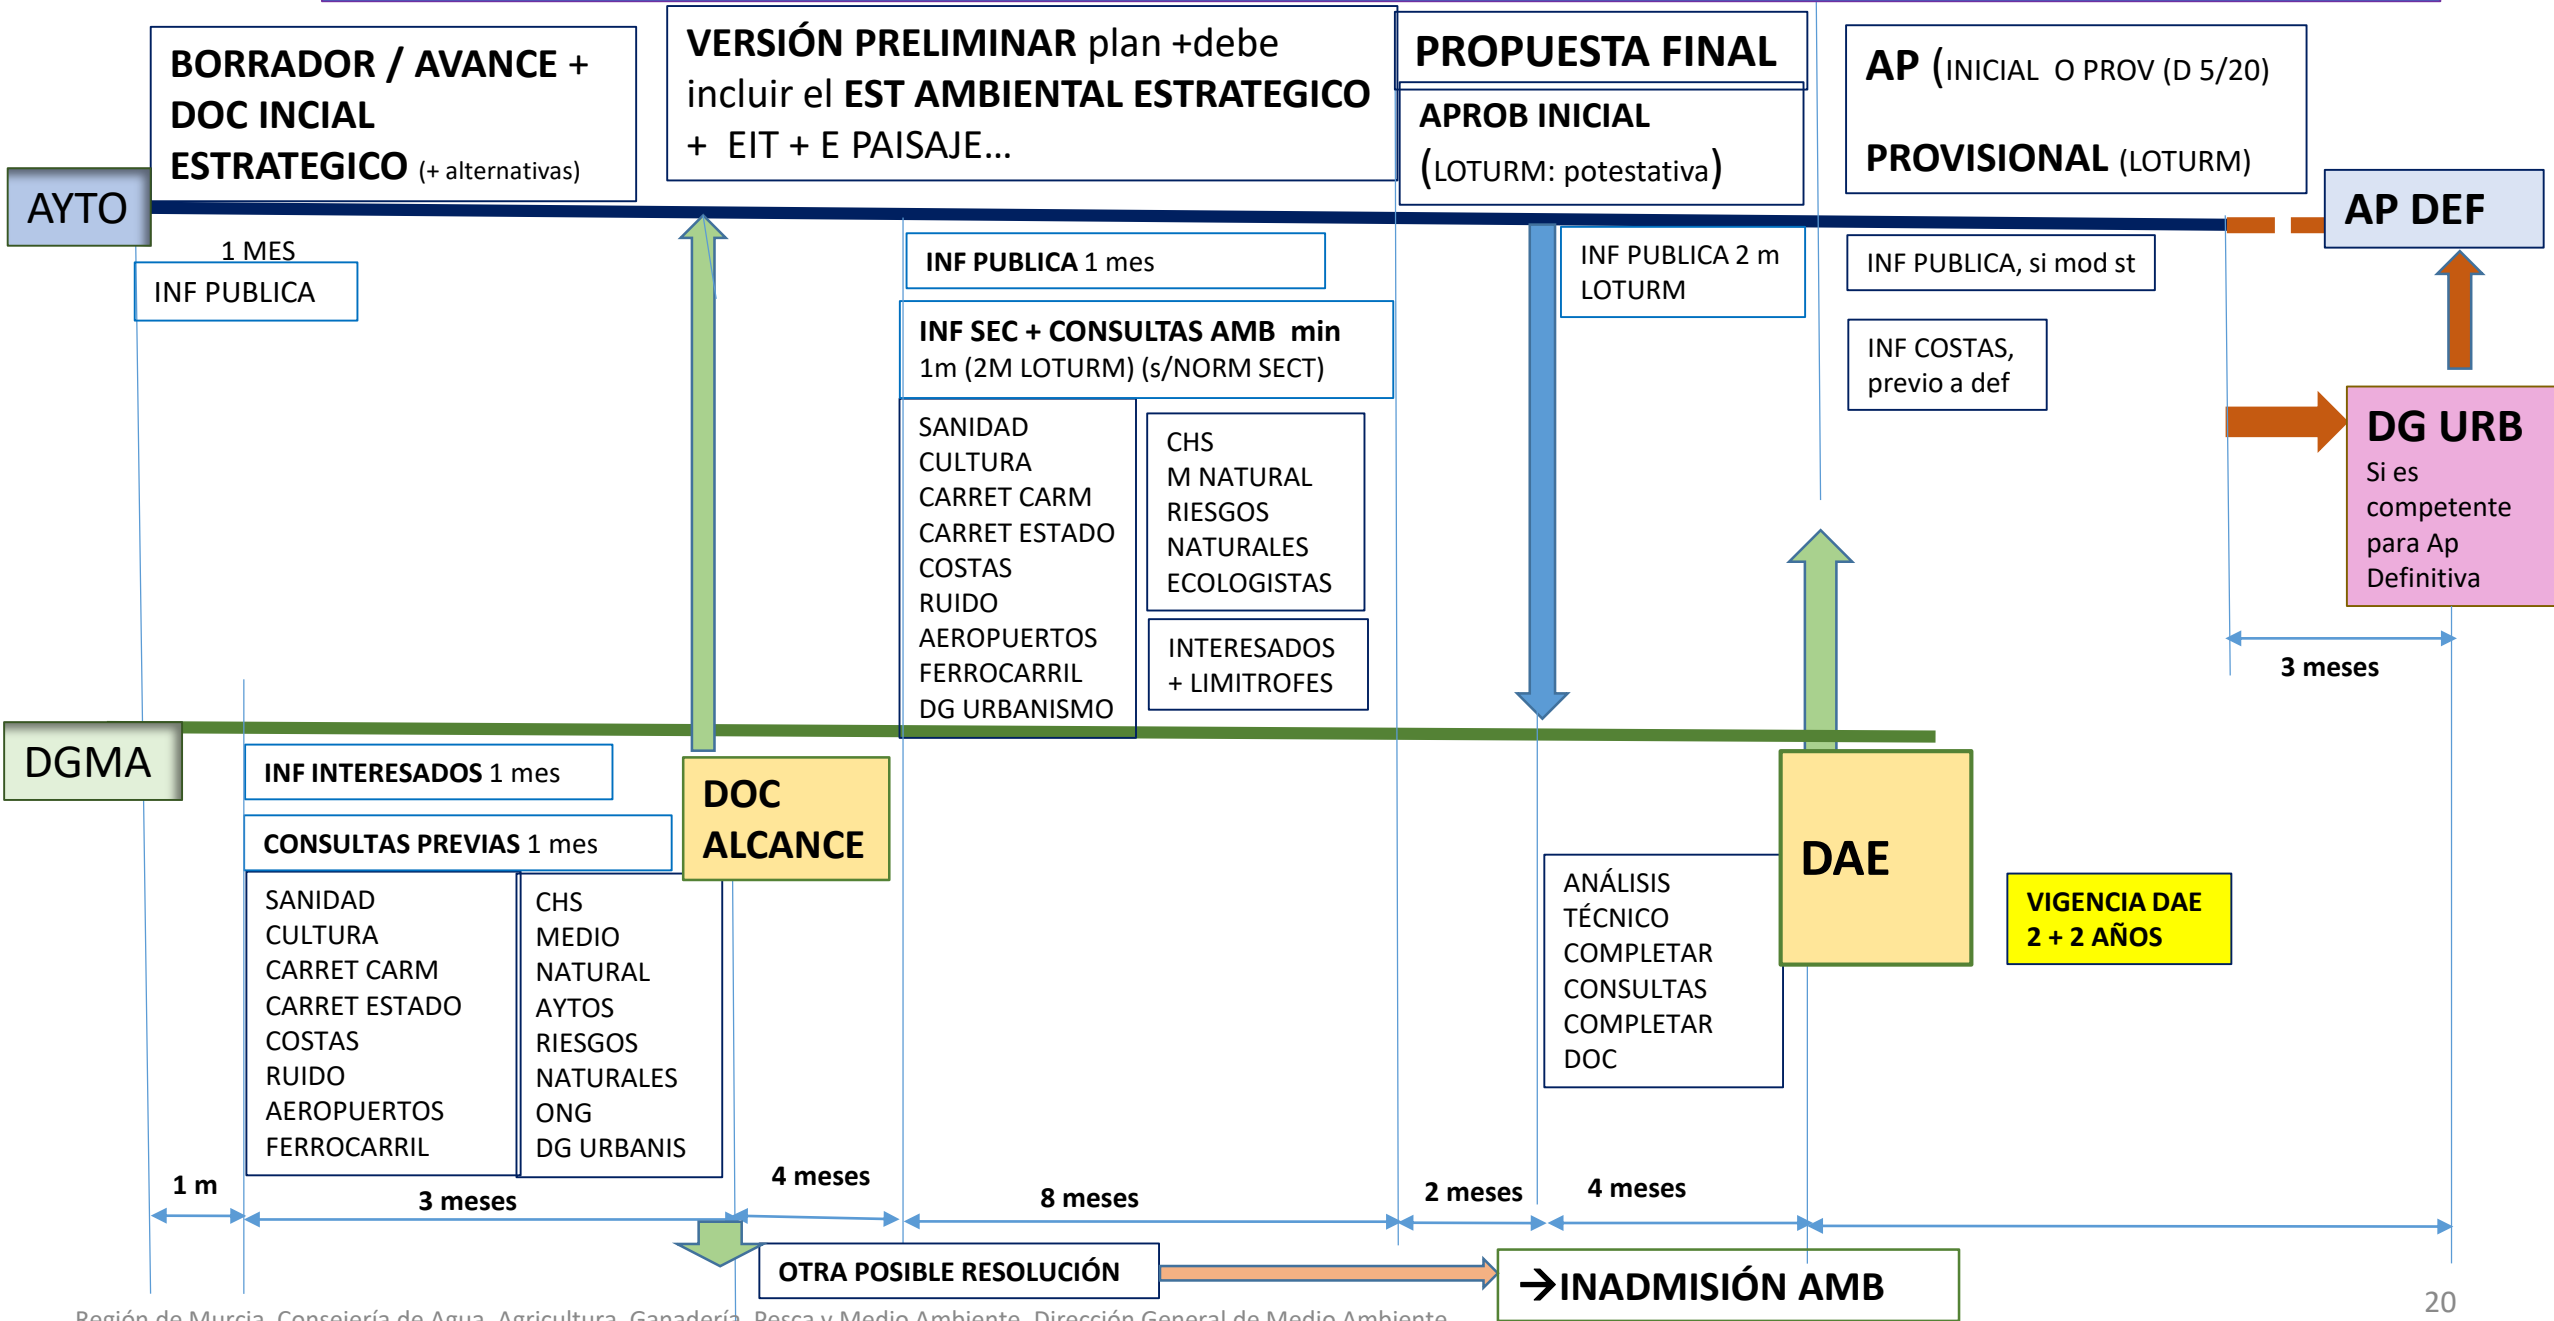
BORRADOR / AVANCE + DOC INCIAL ESTRATEGICO (+ alternativas)

VERSIÓN PRELIMINAR plan +debe incluir el EST AMBIENTAL ESTRATEGICO + EIT + E PAISAJE…

PROPUESTA FINAL

APROB INICIAL (LOTURM: potestativa)

AP (INICIAL O PROV (D 5/20)

PROVISIONAL (LOTURM)

AYTO

AP DEF

1 MES

INF PUBLICA

INF PUBLICA 1 mes

INF SEC + CONSULTAS AMB min 1m (2M LOTURM) (s/NORM SECT)

INF PUBLICA 2 m LOTURM

INF PUBLICA, si mod st

INF COSTAS, previo a def

SANIDAD
CULTURA
CARRET CARM
CARRET ESTADO
COSTAS
RUIDO
AEROPUERTOS
FERROCARRIL
DG URBANISMO

CHS
M NATURAL
RIESGOS
NATURALES
ECOLOGISTAS

INTERESADOS + LIMITROFES

DG URB
Si es competente para Ap Definitiva

3 meses

DGMA

INF INTERESADOS 1 mes

CONSULTAS PREVIAS 1 mes

DOC ALCANCE

DAE

SANIDAD
CULTURA
CARRET CARM
CARRET ESTADO
COSTAS
RUIDO
AEROPUERTOS
FERROCARRIL

CHS
MEDIO
NATURAL
AYTOS
RIESGOS
NATURALES
ONG
DG URBANIS

ANÁLISIS
TÉCNICO
COMPLETAR
CONSULTAS
COMPLETAR
DOC

VIGENCIA DAE
2 + 2 AÑOS

1 m

3 meses

4 meses

8 meses

2 meses

4 meses

OTRA POSIBLE RESOLUCIÓN

→INADMISIÓN AMB

Región de Murcia. Consejería de Agua, Agricultura, Ganadería, Pesca y Medio Ambiente. Dirección General de Medio Ambiente

20